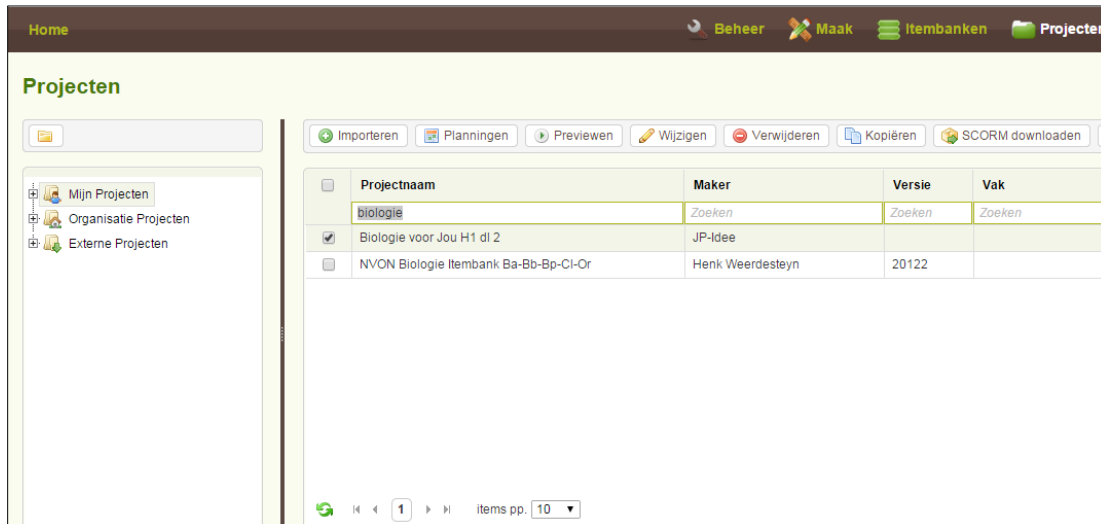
Home

Beheer Maak Itembanken Projecter

Projecten

Mijn Projecten
Organisatie Projecten
Externe Projecten

Importeren Planningen Previewen Wijzigen Verwijderen Kopiëren SCORM downloaden

| | Projectnaam | Maker | Versie | Vak |
|---|---|---|---|---|
| | biologie | Zoeken | Zoeken | Zoeken |
| ✔ | Biologie voor Jou H1 dl 2 | JP-Idee | | |
| | NVON Biologie Itembank Ba-Bb-Bp-Cl-Or | Henk Weerdesteyn | 20122 | |

1 items pp. 10